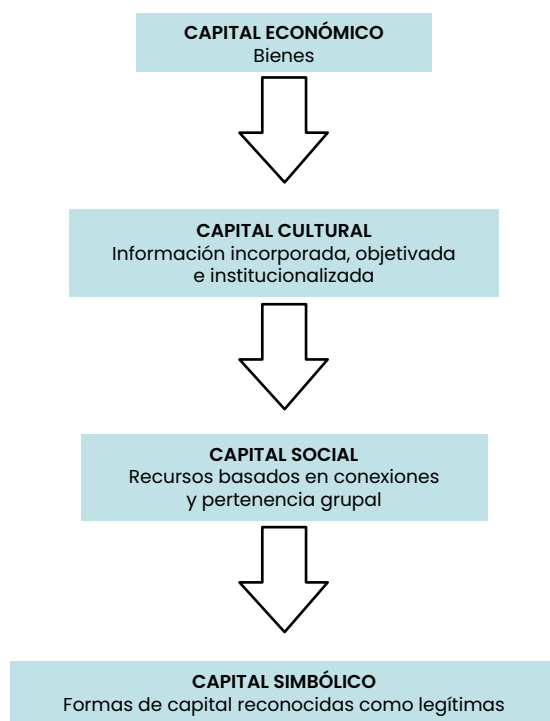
CAPITAL ECONÓMICO
Bienes

CAPITAL CULTURAL
Información incorporada, objetivada e institucionalizada

CAPITAL SOCIAL
Recursos basados en conexiones y pertenencia grupal

CAPITAL SIMBÓLICO
Formas de capital reconocidas como legítimas